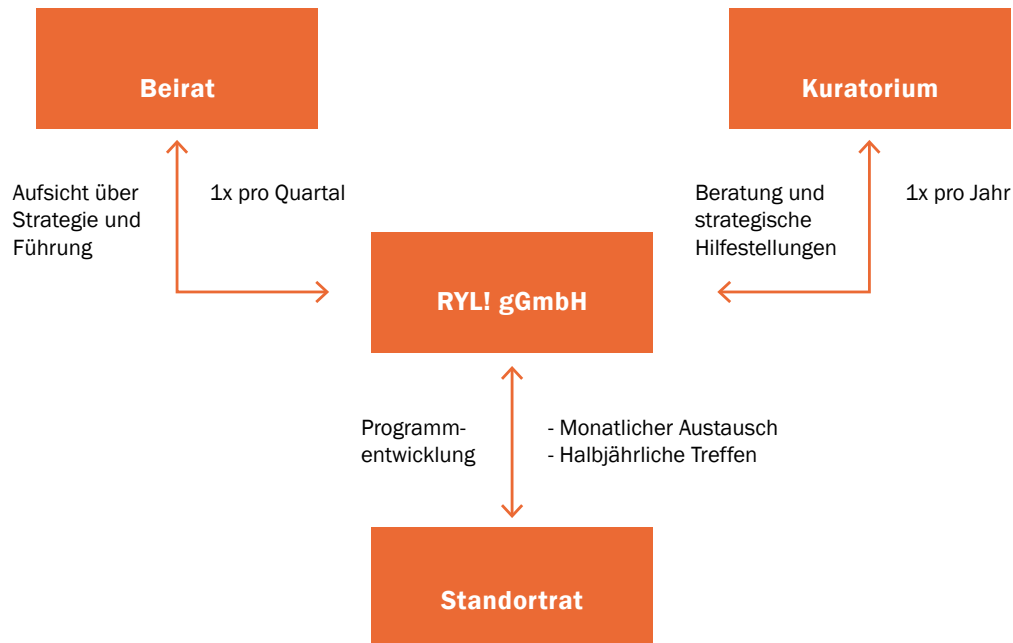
Beirat

Kuratorium

Aufsicht über Strategie und Führung

1x pro Quartal

Beratung und strategische Hilfestellungen

1x pro Jahr

RYL! gGmbH

Programmentwicklung

- Monatlicher Austausch
- Halbjährliche Treffen

Standortrat